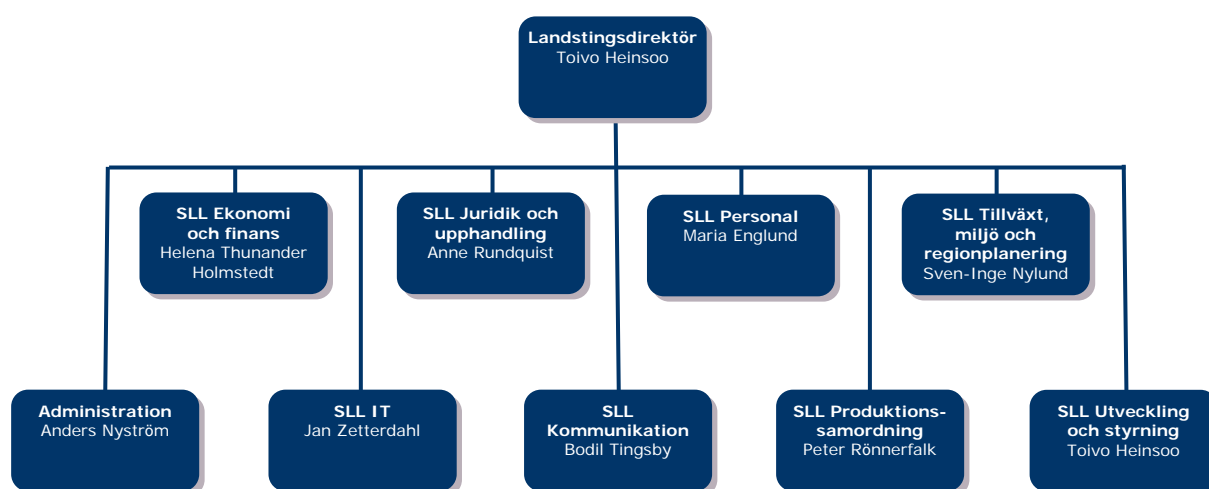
Landstingsdirektör
Toivo Heinsoo

SLL Ekonomi och finans
Helena Thunander Holmstedt

SLL Juridik och upphandling
Anne Rundquist

SLL Personal
Maria Englund

SLL Tillväxt, miljö och regionplanering
Sven-Inge Nylund

Administration
Anders Nyström

SLL IT
Jan Zetterdahl

SLL Kommunikation
Bodil Tingsby

SLL Produktionssamordning
Peter Rönnerfalk

SLL Utveckling och styrning
Toivo Heinsoo